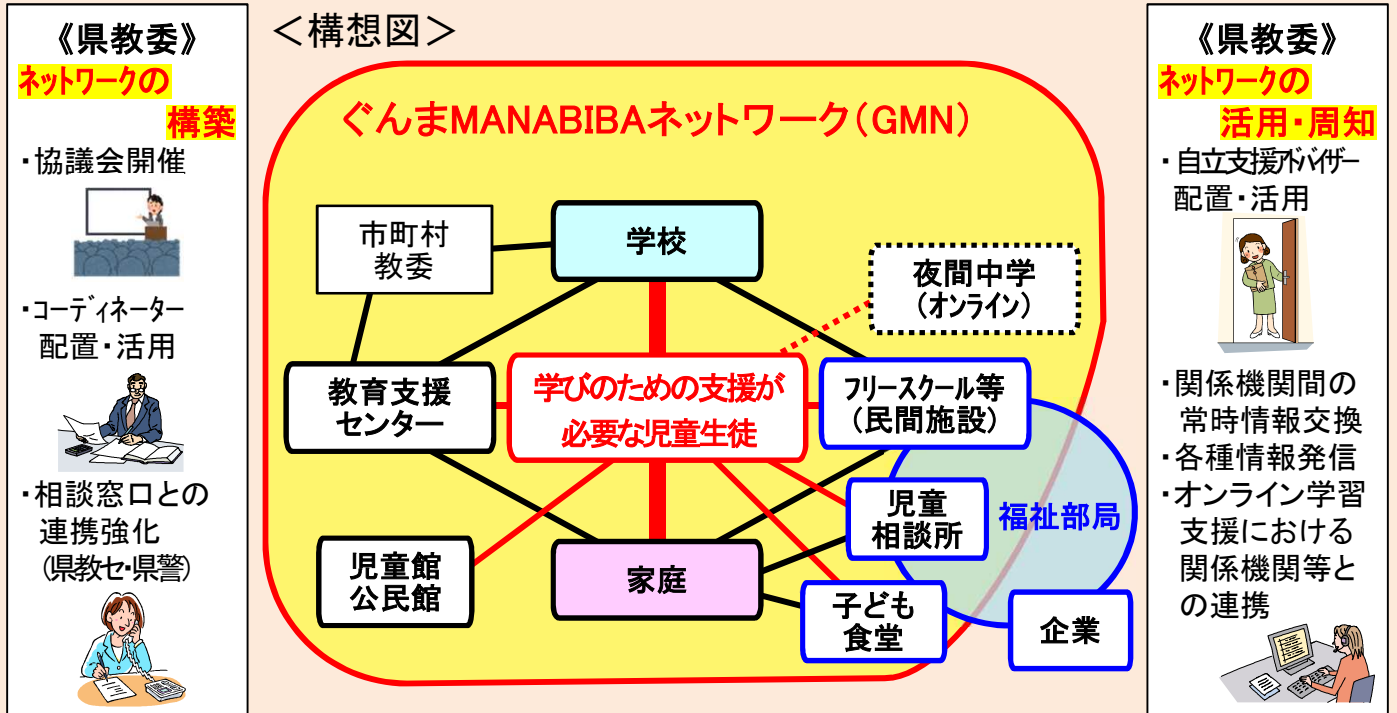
《県教委》
ネットワークの構築
・協議会開催
・コーディネーター配置・活用
・相談窓口との連携強化（県教セ・県警）

＜構想図＞
ぐんまMANABIBAネットワーク（GMN）
市町村教委
学校
夜間中学（オンライン）
教育支援センター
学びのための支援が必要な児童生徒
フリースクール等（民間施設）
児童相談所
福祉部局
児童館公民館
家庭
子ども食堂
企業

《県教委》
ネットワークの活用・周知
・自立支援アドバイザー配置・活用
・関係機関間の常時情報交換
・各種情報発信
・オンライン学習支援における関係機関等との連携